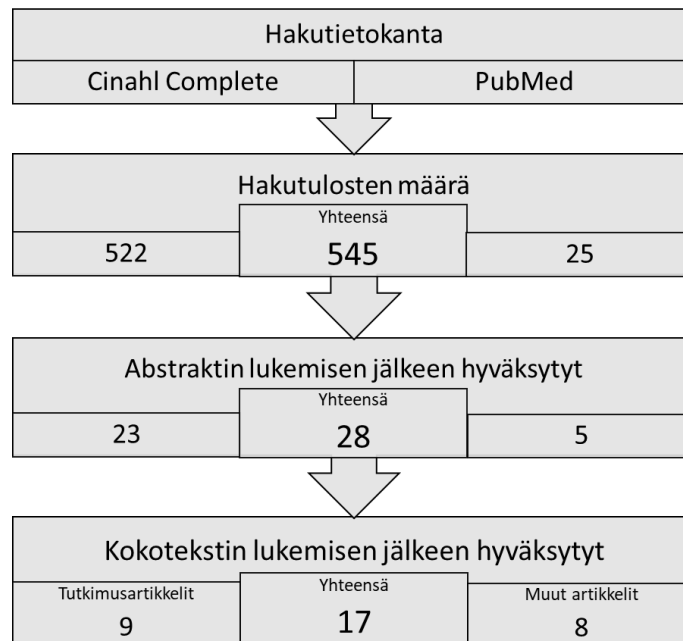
Hakutietokanta

Cinahl Complete

PubMed

Hakutulosten määrä

522

Yhteensä

545

25

Abstraktin lukemisen jälkeen hyväksytyt

23

Yhteensä

28

5

Kokotekstin lukemisen jälkeen hyväksytyt

Tutkimusartikkelit

9

Yhteensä

17

Muut artikkelit

8